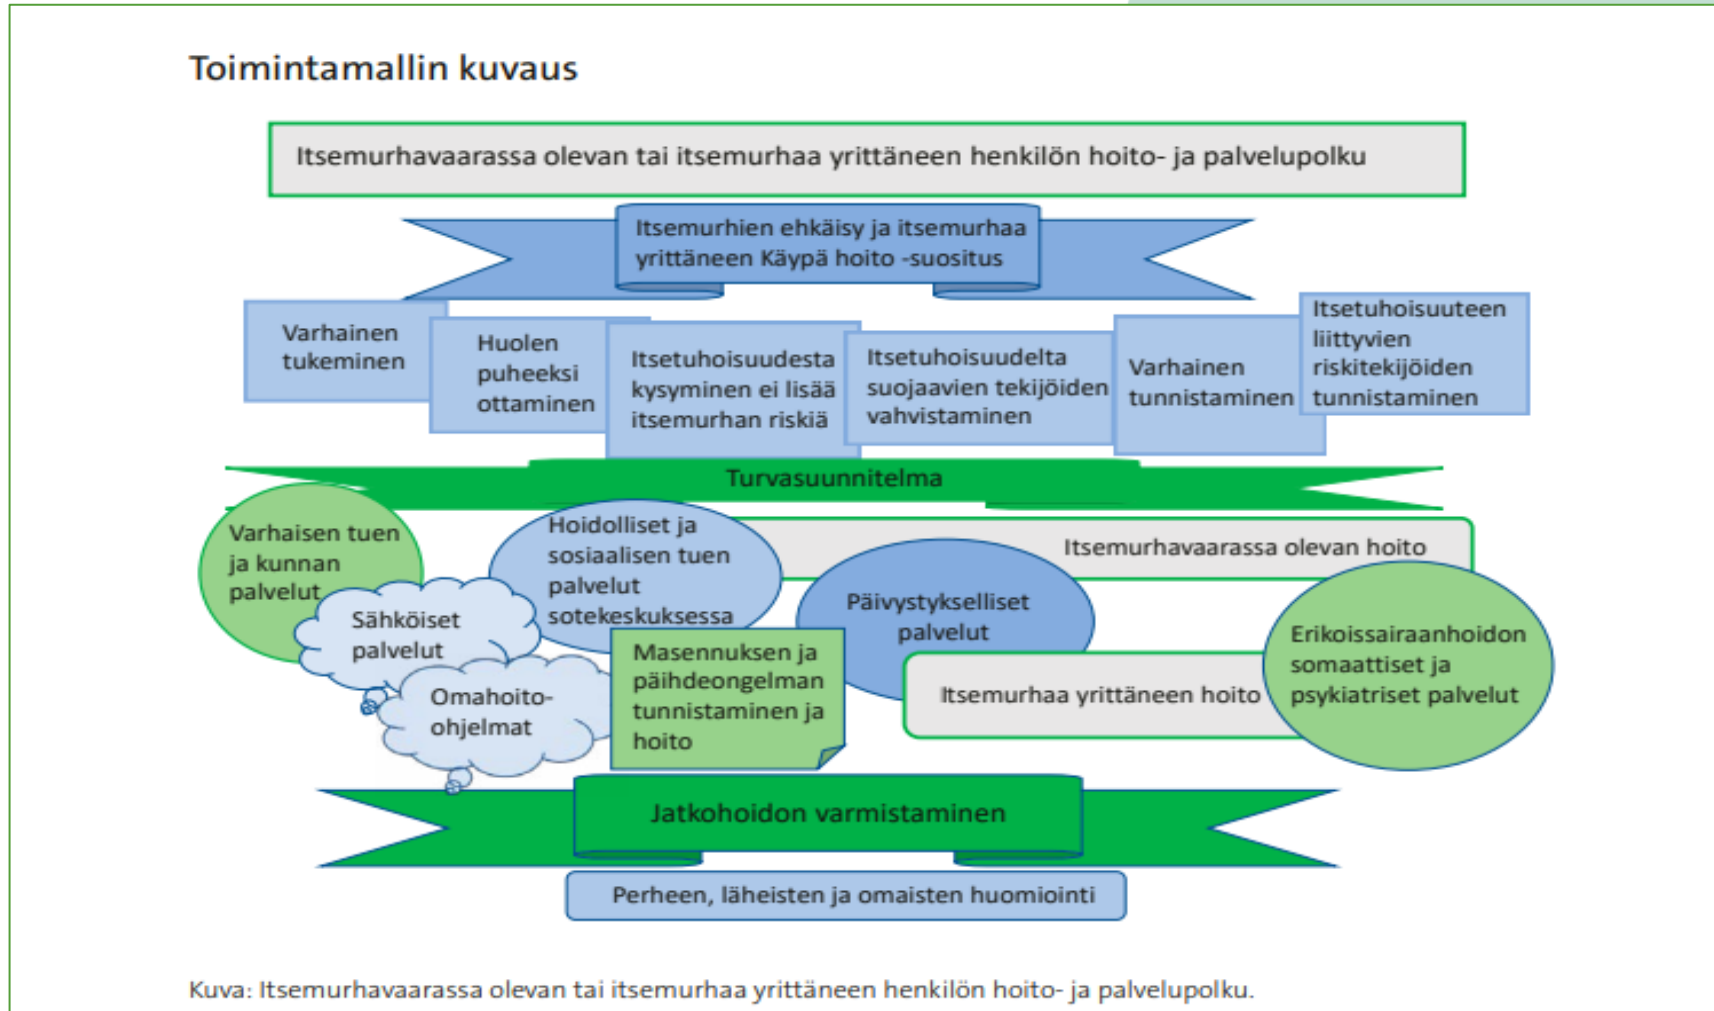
Toimintamallin kuvaus

Itsemurhavaarassa olevan tai itsemurhaa yrittäneen henkilön hoito- ja palvelupolku

Itsemurhien ehkäisy ja itsemurhaa yrittäneen Käypä hoito -suositus

Varhainen tukeminen

Huolen puheeksi ottaminen

Itsetuhoisuudesta kysyminen ei lisää itsemurhan riskiä

Itsetuhoisuudelta suojaavien tekijöiden vahvistaminen

Varhainen tunnistaminen

Itsetuhoisuuteen liittyvien riskitekijöiden tunnistaminen

Turvasuunnitelma

Varhaisen tuen ja kunnan palvelut

Sähköiset palvelut

Omahoito-ohjelmat

Hoidolliset ja sosiaalisen tuen palvelut sotekeskuksessa

Itsemurhavaarassa olevan hoito

Päivystykselliset palvelut

Masennuksen ja päihdeongelman tunnistaminen ja hoito

Itsemurhaa yrittäneen hoito

Erikoissairaanhoidon somaattiset ja psykiatriset palvelut

Jatkohoidon varmistaminen

Perheen, läheisten ja omaisten huomiointi

Kuva: Itsemurhavaarassa olevan tai itsemurhaa yrittäneen henkilön hoito- ja palvelupolku.